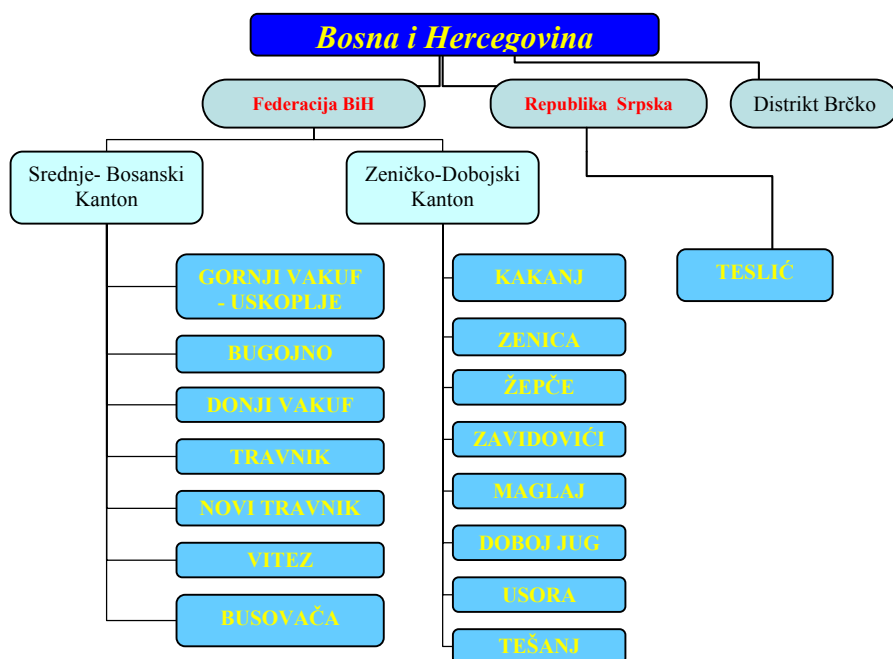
Bosna i Hercegovina

Federacija BiH

Republika Srpska

Distrikt Brčko

Srednje- Bosanski Kanton

Zeničko-Dobojski Kanton

GORNJI VAKUF - USKOPLJE

BUGOJNO

DONJI VAKUF

TRAVNIK

NOVI TRAVNIK

VITEZ

BUSOVAČA

KAKANJ

ZENICA

ŽEPČE

ZAVIDOVIĆI

MAGLAJ

DOBOJ JUG

USORA

TEŠANJ

TESLIĆ